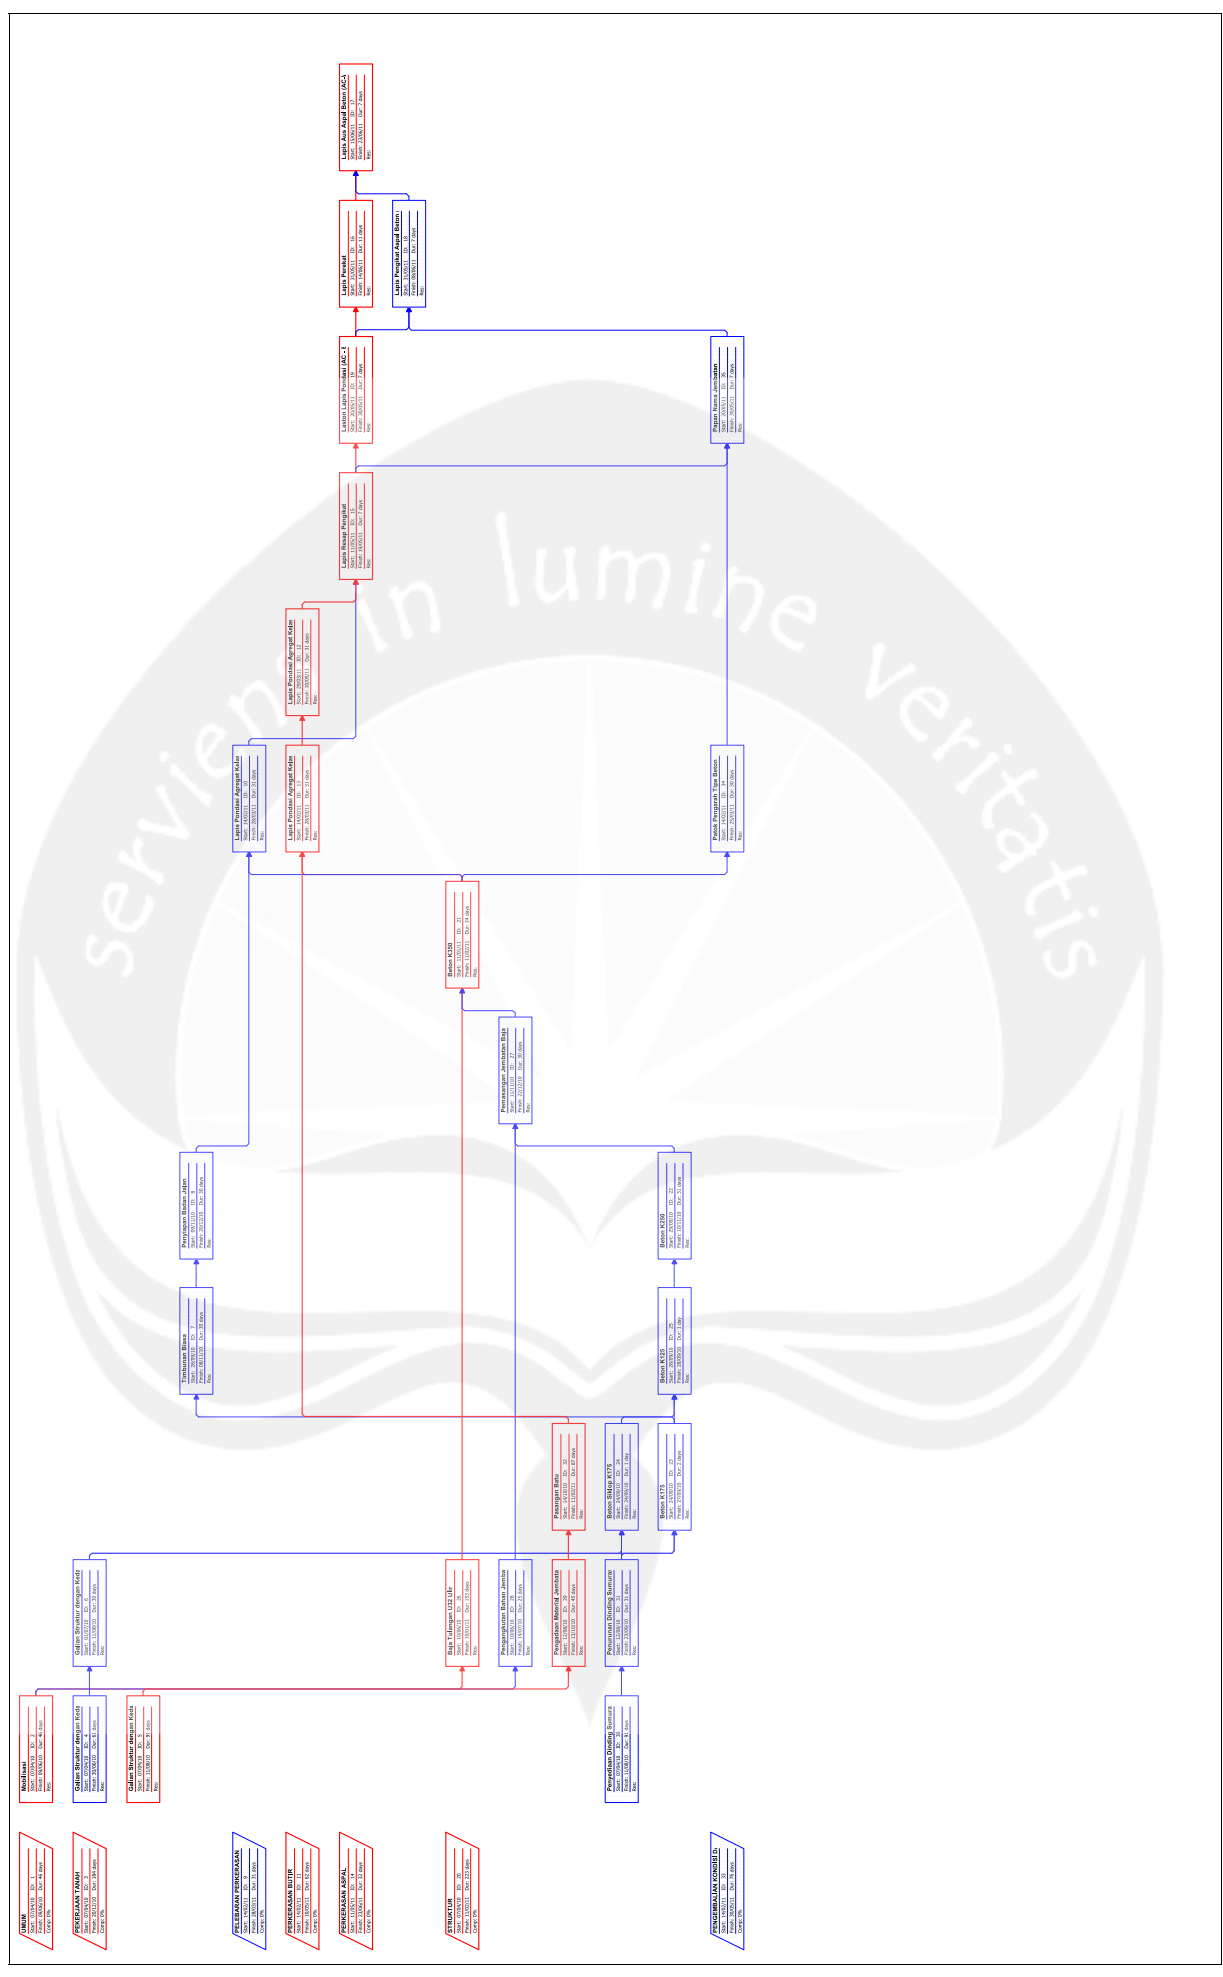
serviens in lumine veritatis

Lapis Aus Aspal Beton (AC-WC)
Start: 15/06/11 ID: 17
Finish: 21/06/11 Dur: 7 days
Res:

Lapis Perekat
Start: 13/06/11 ID: 16
Finish: 14/06/11 Dur: 2 days
Res:

Lapis Pengikat Aspal Beton
Start: ID:
Finish: 08/06/11 Dur: 7 days
Res:

Laston Lapis Pondasi (AC-Base)
Start: 20/05/11 ID: 15
Finish: 26/05/11 Dur: 7 days
Res:

Pagar Nama Jembatan
Start: 20/05/11 ID: 35
Finish: 26/05/11 Dur: 7 days
Res:

Lapis Resap Pengikat
Start: 11/05/11 ID: 14
Finish: 18/05/11 Dur: 7 days
Res:

Lapis Pondasi Agregat Kelas B
Start: 29/03/11 ID: 12
Finish: 18/05/11 Dur: 31 days
Res:

Lapis Pondasi Agregat Kelas A
Start: 14/02/11 ID: 10
Finish: 28/03/11 Dur: 25 days
Res:

Lapis Pondasi Agregat Kelas B
Start: 14/02/11 ID: 11
Finish: 28/03/11 Dur: 25 days
Res:

Patok Pengarah Tipe Beton
Start: 14/02/11 ID: 34
Finish: 25/03/11 Dur: 35 days
Res:

Beton K350
Start: 11/01/11 ID: 21
Finish: 11/02/11 Dur: 24 days
Res:

Pemasangan Jembatan Baja
Start: 11/11/10 ID: 27
Finish: 22/12/10 Dur: 30 days
Res:

Penyiapan Badan Jalan
Start: 09/11/10 ID: 8
Finish: 20/12/10 Dur: 30 days
Res:

Beton K250
Start: 20/10/10 ID: 22
Finish: 10/11/10 Dur: 12 days
Res:

Timbunan Biasa
Start: 30/09/10 ID: 7
Finish: 08/11/10 Dur: 30 days
Res:

Beton K125
Start: 28/09/10 ID: 25
Finish: 28/09/10 Dur: 1 day
Res:

Pasangan Batu
Start: 14/10/10 ID: 33
Finish: 11/01/11 Dur: 67 days
Res:

Beton Siklop K175
Start: 24/09/10 ID: 24
Finish: 24/09/10 Dur: 1 day
Res:

Beton K175
Start: 24/09/10 ID: 23
Finish: 27/09/10 Dur: 2 days
Res:

Galian Struktur dengan Kedalaman
Start: 01/07/10 ID: 6
Finish: 17/08/10 Dur: 33 days
Res:

Baja Tulangan U32 Ulir
Start: 13/09/10 ID: 26
Finish: 10/01/11 Dur: 153 days
Res:

Pengangkutan Bahan Jembatan
Start: 10/09/10 ID: 28
Finish: 10/07/10 Dur: 23 days
Res:

Pengadaan Material Jembatan
Start: 11/08/10 ID: 29
Finish: 11/10/10 Dur: 43 days
Res:

Penurunan Dinding Sumuran
Start: 12/08/10 ID: 31
Finish: 15/09/10 Dur: 25 days
Res:

Mobilisasi
Start: 07/06/10 ID: 2
Finish: 30/06/10 Dur: 4 days
Res:

Galian Struktur dengan Kedalaman
Start: 07/06/10 ID: 4
Finish: 30/06/10 Dur: 5 days
Res:

Galian Struktur dengan Kedalaman
Start: 07/06/10 ID: 5
Finish: 17/06/10 Dur: 10 days
Res:

Penyediaan Dinding Sumuran
Start: 07/06/10 ID: 30
Finish: 11/08/10 Dur: 50 days
Res:

UMUM
Start: 07/06/10 ID: 1
Finish: 30/06/10 Dur: 4 days
Comp: 0%

PEKERJAAN TANAH
Start: 07/06/10 ID: 3
Finish: 20/12/10 Dur: 84 days
Comp: 0%

PELEBARAN PERKERASAN
Start: 14/02/11 ID: 9
Finish: 28/03/11 Dur: 31 days
Comp: 0%

PERKERASAN BUTIR
Start: 14/02/11 ID: 13
Finish: 18/05/11 Dur: 61 days
Comp: 0%

PERKERASAN ASPAL
Start: 11/05/11 ID: 14
Finish: 21/06/11 Dur: 27 days
Comp: 0%

STRUKTUR
Start: 10/09/10 ID: 20
Finish: 11/02/11 Dur: 122 days
Comp: 0%

PENGEMBALIAN KONDISI DAN
Start: 14/02/11 ID: 33
Finish: 26/05/11 Dur: 76 days
Comp: 0%